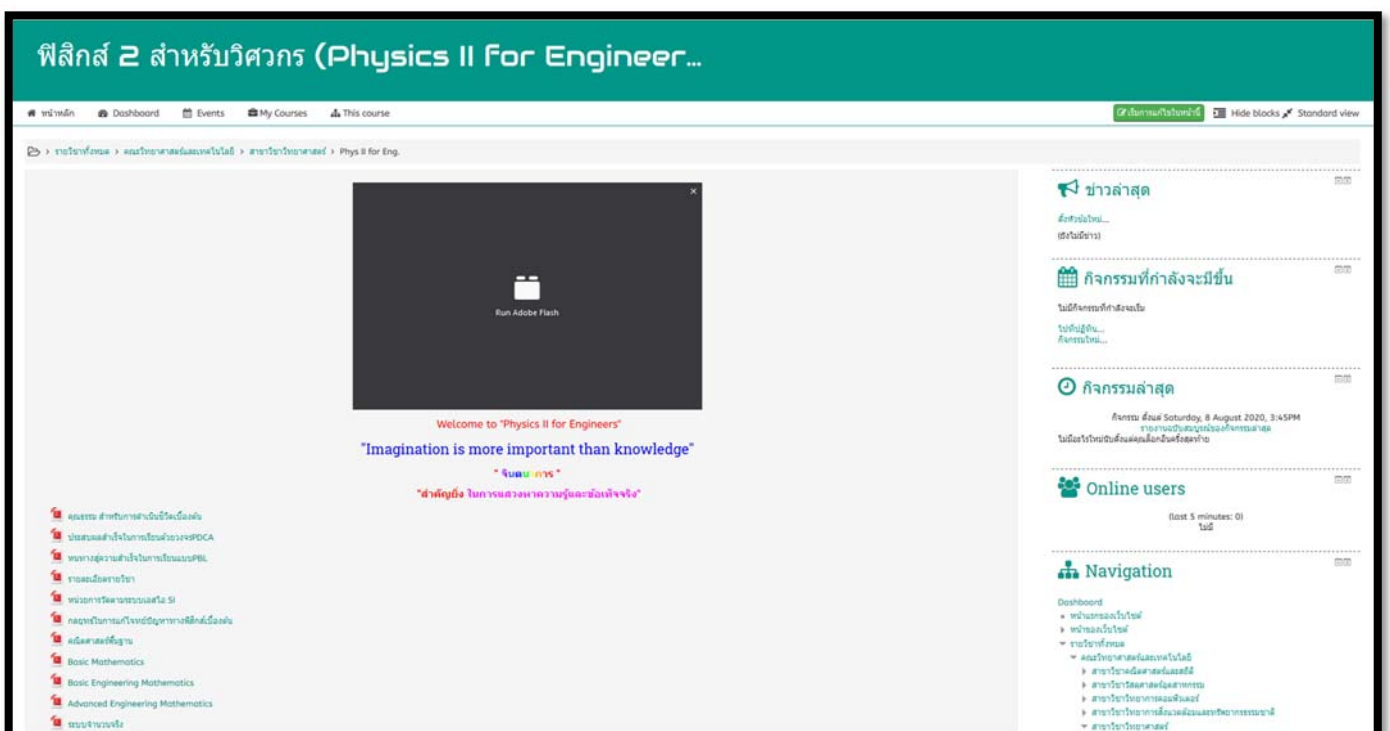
ฟิสิกส์ 2 สำหรับวิศวกร (Physics II for Engineer...

หน้าหลัก Dashboard Events My Courses This course

เริ่มการแก้ไขในหน้านี้ Hide blocks Standard view

รายวิชาทั้งหมด > คณะวิทยาศาสตร์และเทคโนโลยี > สาขาวิชาวิทยาศาสตร์ > Phys II for Eng.

Run Adobe Flash

Welcome to "Physics II for Engineers"

"Imagination is more important than knowledge"

" จินตนาการ "

"สำคัญยิ่ง ในการแสวงหาความรู้และข้อเท็จจริง"

คุณธรรม สำหรับการดำเนินชีวิตเบื้องต้น
ประสบผลสำเร็จในการเรียนด้วยวงจรPDCA
หนทางสู่ความสำเร็จในการเรียนแบบPBL
รายละเอียดรายวิชา
หน่วยการวัดตามระบบเอสไอ SI
กลยุทธ์ในการแก้โจทย์ปัญหาทางฟิสิกส์เบื้องต้น
คณิตศาสตร์พื้นฐาน
Basic Mathematics
Basic Engineering Mathematics
Advanced Engineering Mathematics
ระบบจำนวนจริง

ข่าวล่าสุด
ตั้งหัวข้อใหม่...
(ยังไม่มีข่าว)

กิจกรรมที่กำลังจะมีขึ้น
ไม่มีกิจกรรมที่กำลังจะเริ่ม
ไปที่ปฏิทิน...
กิจกรรมใหม่...

กิจกรรมล่าสุด
กิจกรรม ตั้งแต่ Saturday, 8 August 2020, 3:45PM
รายงานฉบับสมบูรณ์ของกิจกรรมล่าสุด
ไม่มีอะไรใหม่นับตั้งแต่คุณล็อกอินครั้งสุดท้าย

Online users
(last 5 minutes: 0)
ไม่มี

Navigation
Dashboard
หน้าแรกของเว็บไซต์
หน้าของเว็บไซต์
รายวิชาทั้งหมด
คณะวิทยาศาสตร์และเทคโนโลยี
สาขาวิชาคณิตศาสตร์และสถิติ
สาขาวิชาวัสดุศาสตร์อุตสาหกรรม
สาขาวิชาวิทยาการคอมพิวเตอร์
สาขาวิชาวิทยาศาสตร์สิ่งแวดล้อมและทรัพยากรธรรมชาติ
สาขาวิชาวิทยาศาสตร์